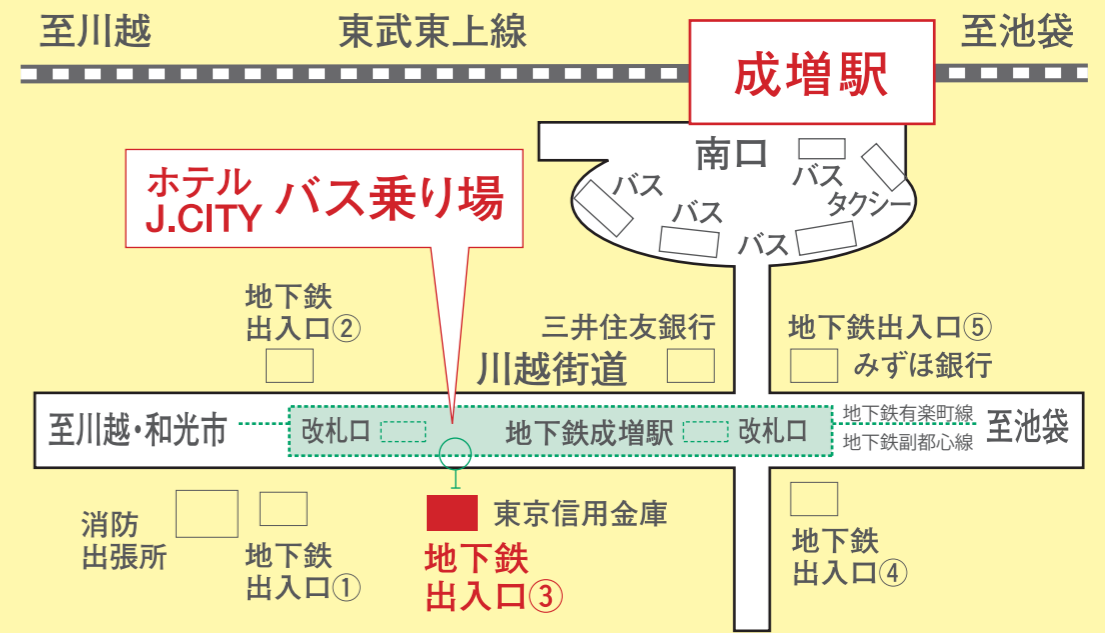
至川越　東武東上線　至池袋

成増駅

南口

バス
バス
バス
バス
タクシー

ホテル
J.CITY
バス乗り場

地下鉄
出入口②

三井住友銀行

川越街道

地下鉄出入口⑤
みずほ銀行

至川越・和光市　改札口　地下鉄成増駅　改札口　地下鉄有楽町線　地下鉄副都心線　至池袋

消防
出張所

地下鉄
出入口①

東京信用金庫

地下鉄
出入口③

地下鉄
出入口④